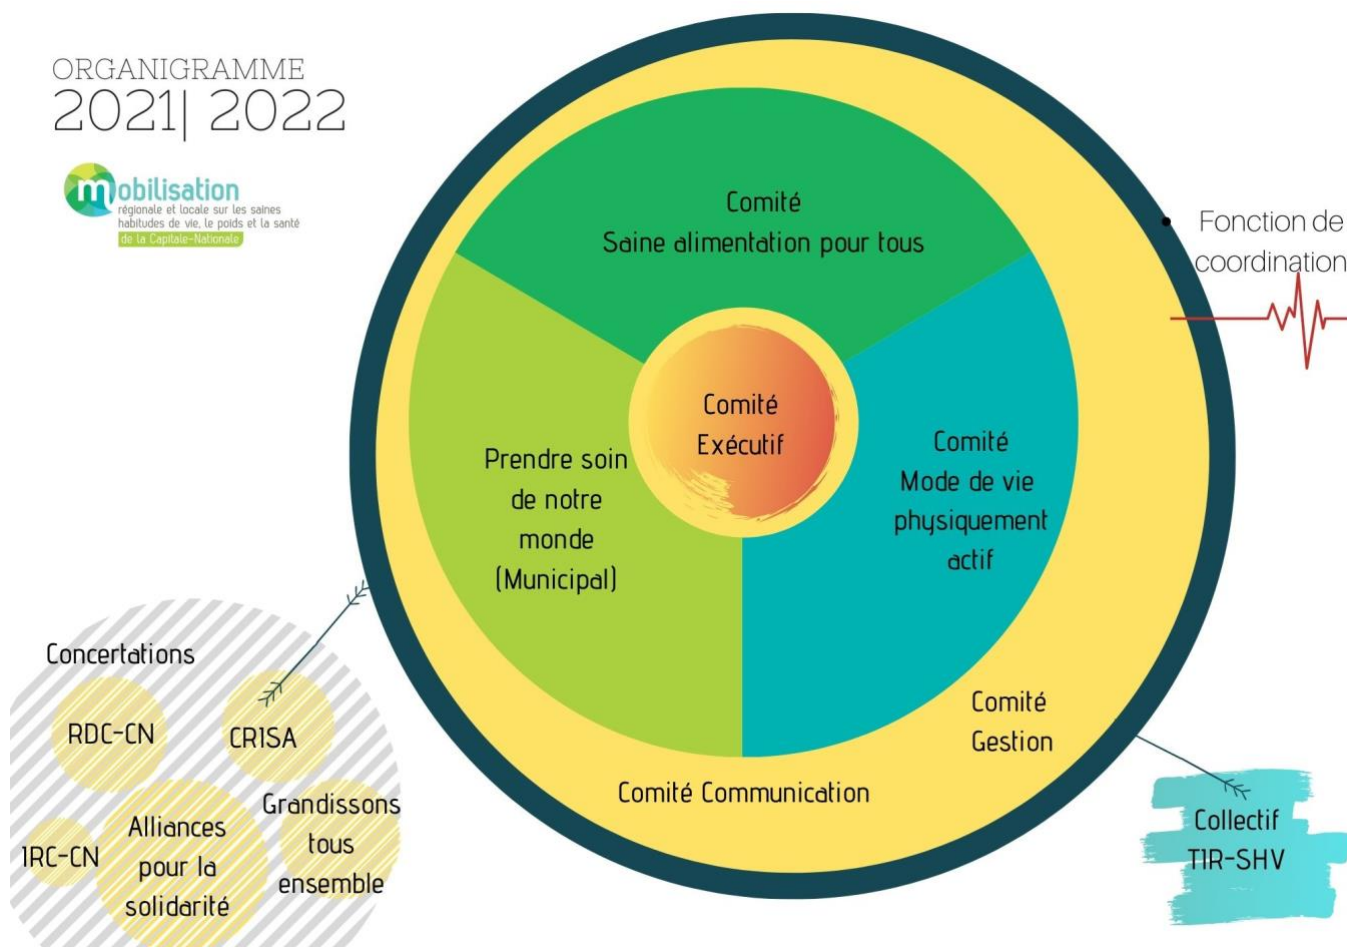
ORGANIGRAMME
2021| 2022

mobilisation
régionale et locale sur les saines habitudes de vie, le poids et la santé
de la Capitale-Nationale

Comité
Saine alimentation pour tous

Comité
Exécutif

Prendre soin de notre monde (Municipal)

Comité
Mode de vie physiquement actif

Comité
Gestion

Comité Communication

Fonction de coordination

Concertations

RDC-CN

CRISA

IRC-CN

Alliances pour la solidarité

Grandissons tous ensemble

Collectif
TIR-SHV